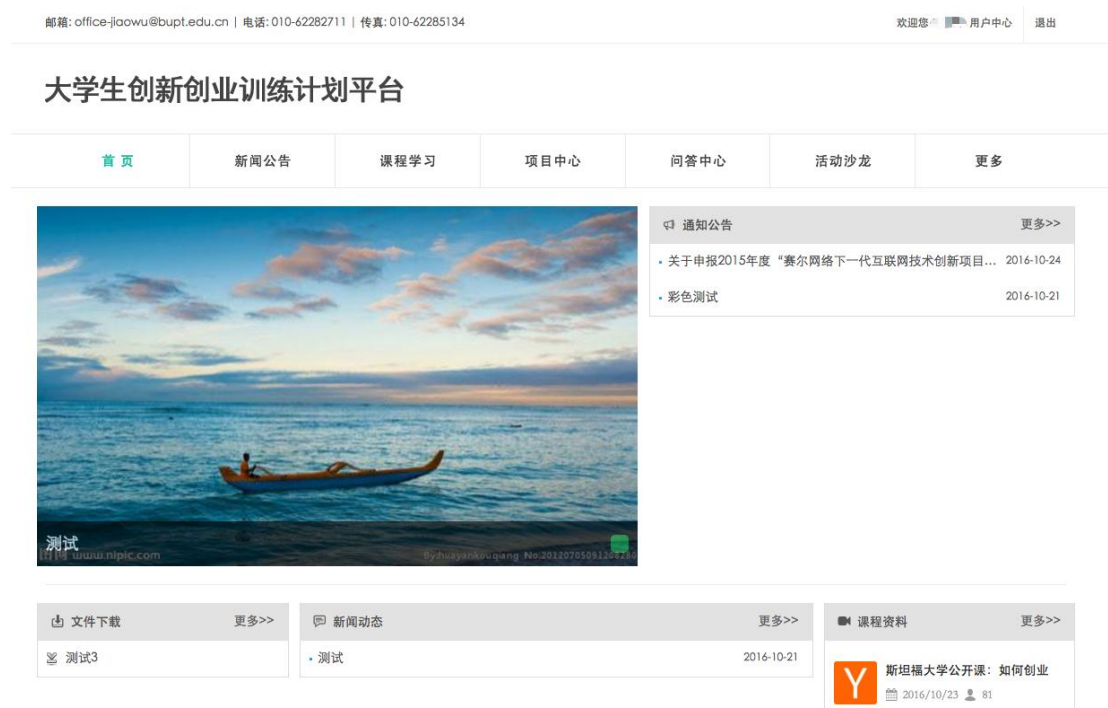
邮箱: office-jiaowu@bupt.edu.cn | 电话: 010-62282711 | 传真: 010-62285134

欢迎您 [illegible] 用户中心 退出

大学生创新创业训练计划平台

首页 新闻公告 课程学习 项目中心 问答中心 活动沙龙 更多

测试

www.nipic.com

By:huayankouqiang No.20120705051206280

通知公告 更多>>

关于申报2015年度“赛尔网络下一代互联网技术创新项目… 2016-10-24

彩色测试 2016-10-21

文件下载 更多>>

测试3

新闻动态 更多>>

测试 2016-10-21

课程资料 更多>>

Y

斯坦福大学公开课：如何创业

2016/10/23 81